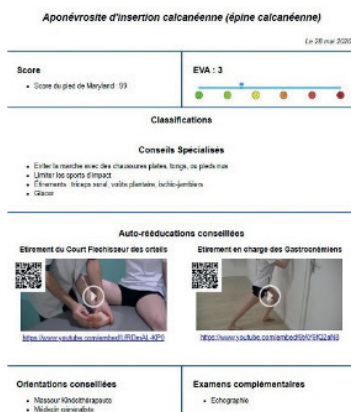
Aponévrosite d'insertion calcanéenne (épine calcanéenne)

Le 28 mai 2020

Score

- Score du pied de Maryland : 99

EVA : 3

Classifications

Conseils Spécialisés

- Eviter la marche avec des chaussures plates, tongs, ou pieds nus
- Limiter les sports d'impact
- Étirements : triceps sural, voûte plantaire, ischio-jambiers
- Glacer

Auto-rééducations conseillées

Etirement du Court Fléchisseur des orteils

https://www.youtube.com/embed/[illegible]

Etirement en charge des Gastrocnémiens

https://www.youtube.com/embed/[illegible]

Orientations conseillées

- Masseur Kinésithérapeute
- Médecin généraliste

Examens complémentaires

- Echographie